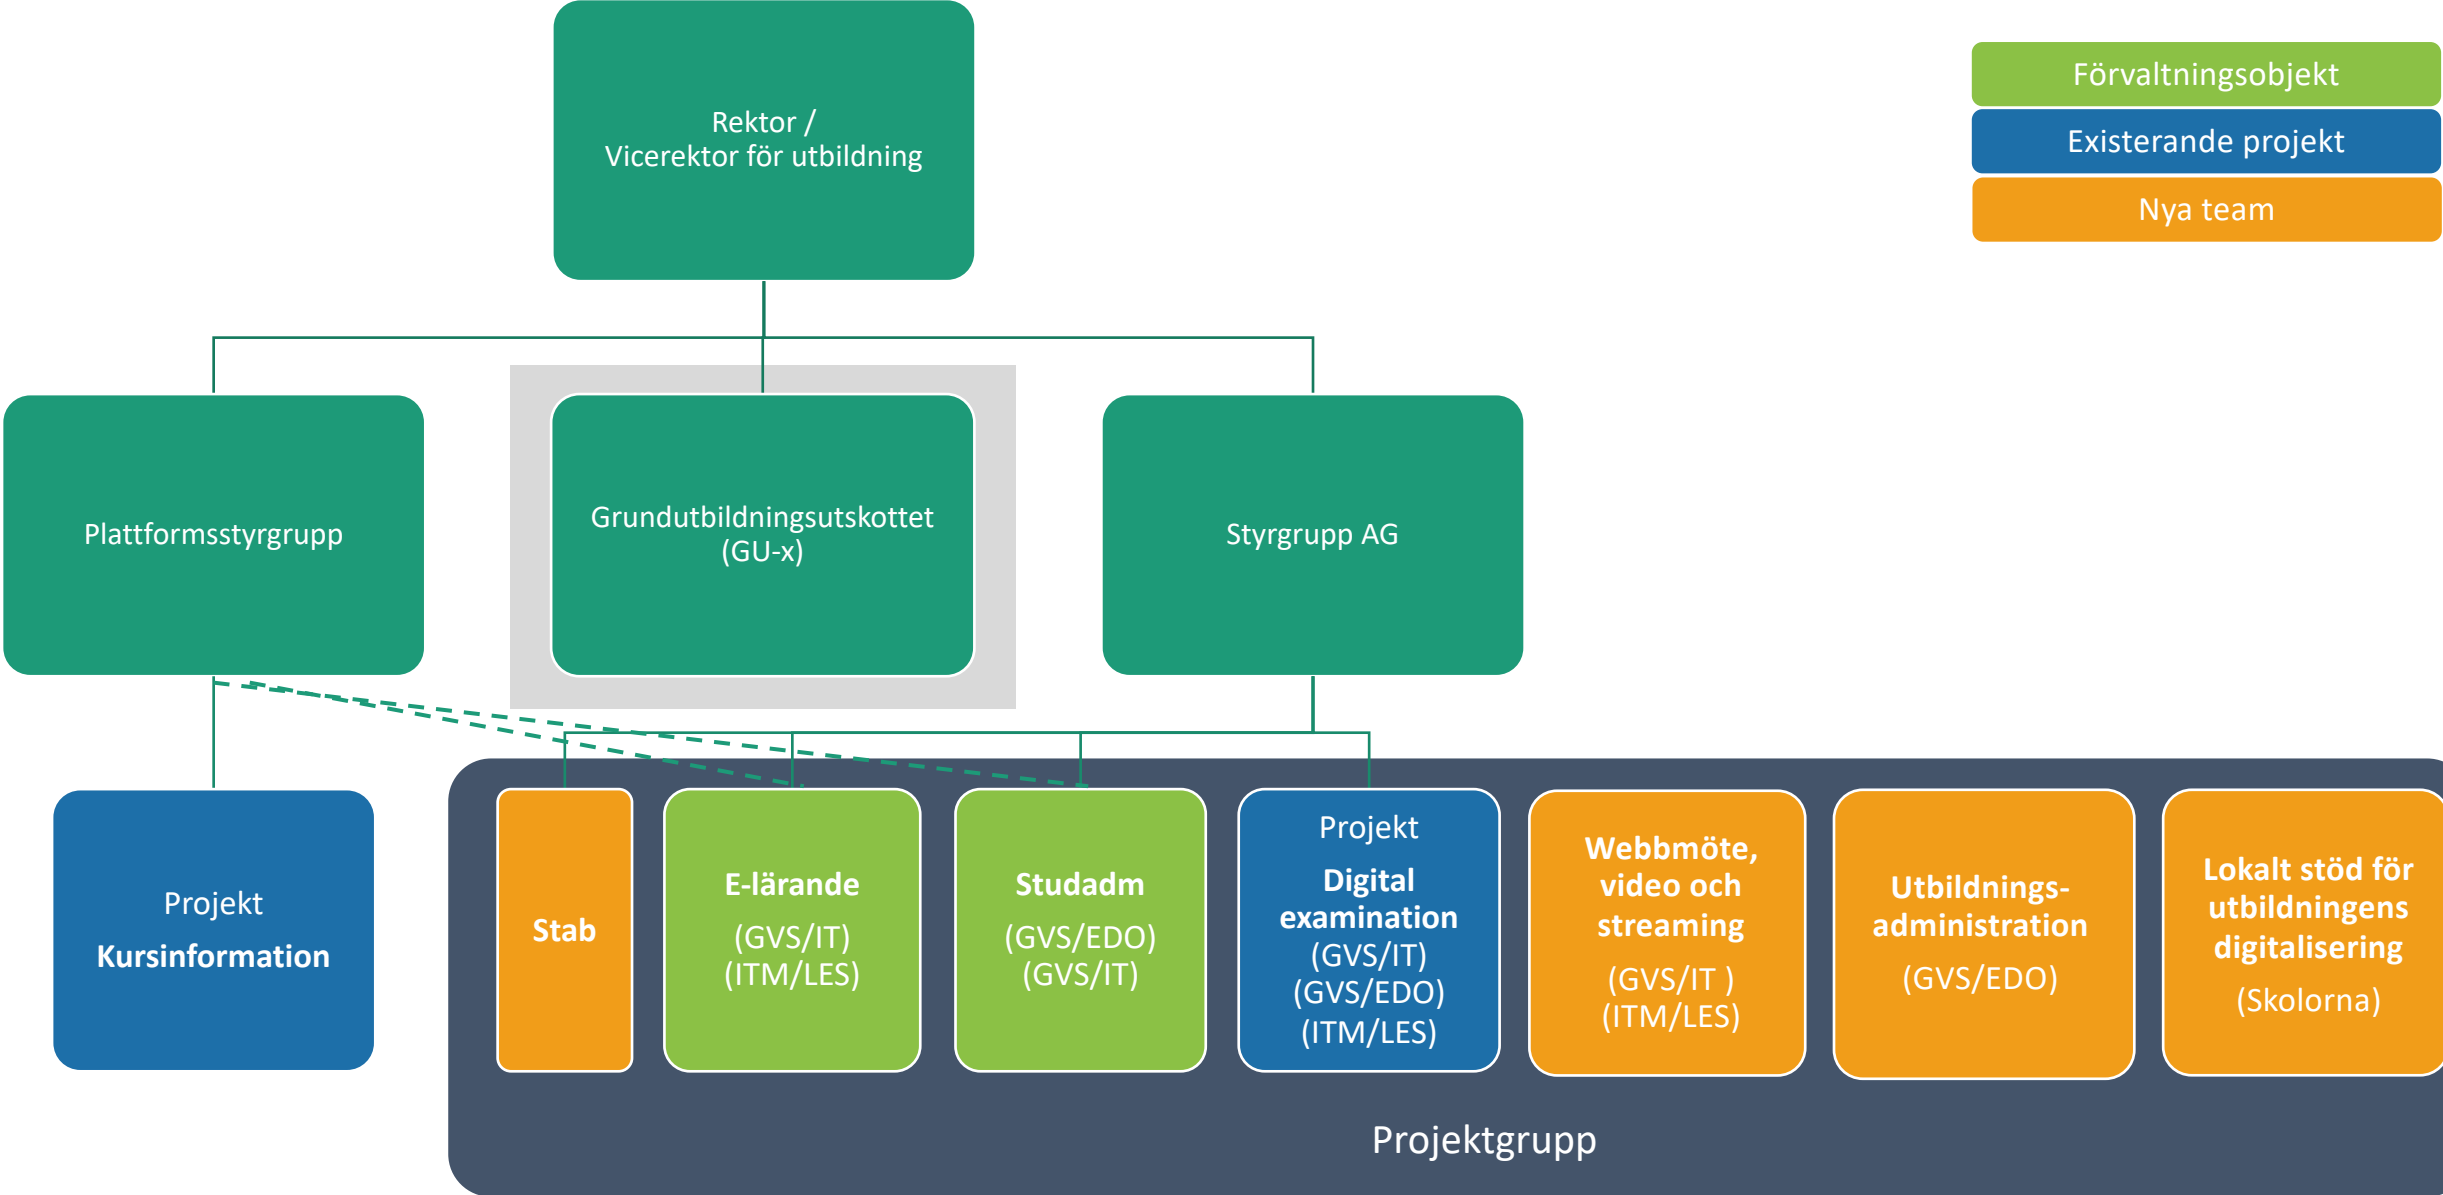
Förvaltningsobjekt
Existerande projekt
Nya team

Rektor /
Vicerektor för utbildning

Plattformsstyrgrupp

Grundutbildningsutskottet
(GU-x)

Styrgrupp AG

Projekt
Kursinformation

Stab

E-lärande
(GVS/IT)
(ITM/LES)

Studadm
(GVS/EDO)
(GVS/IT)

Projekt
Digital examination
(GVS/IT)
(GVS/EDO)
(ITM/LES)

Webbmöte, video och streaming
(GVS/IT )
(ITM/LES)

Utbildningsadministration
(GVS/EDO)

Lokalt stöd för utbildningens digitalisering
(Skolorna)

Projektgrupp